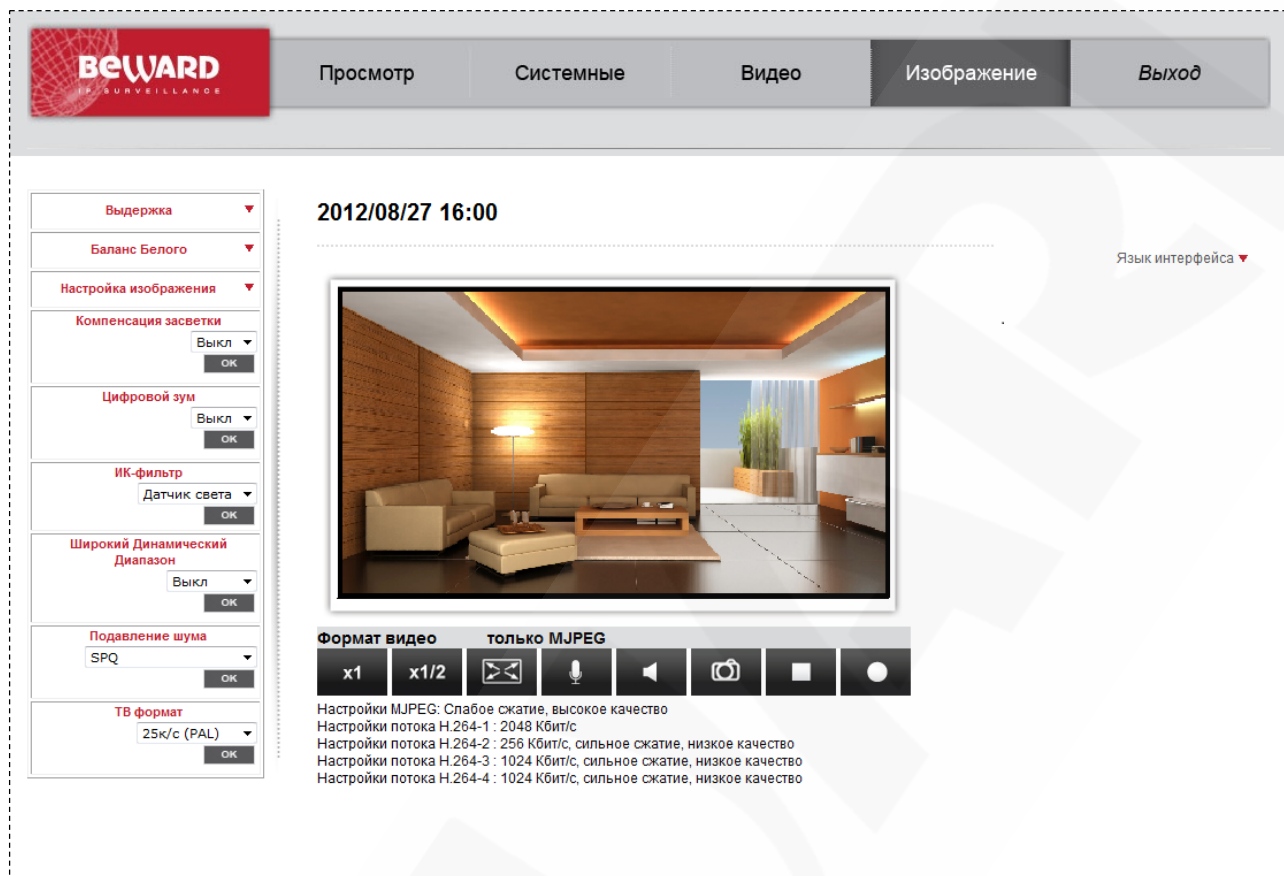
BEWARD
IP SURVEILLANCE

Просмотр
Системные
Видео
Изображение
Выход

Выдержка
Баланс Белого
Настройка изображения
Компенсация засветки
Выкл
OK
Цифровой зум
Выкл
OK
ИК-фильтр
Датчик света
OK
Широкий Динамический Диапазон
Выкл
OK
Подавление шума
SPQ
OK
ТВ формат
25к/с (PAL)
OK

2012/08/27 16:00

Язык интерфейса

Формат видео только MJPEG
x1
x1/2

Настройки MJPEG: Слабое сжатие, высокое качество
Настройки потока H.264-1 : 2048 Кбит/с
Настройки потока H.264-2 : 256 Кбит/с, сильное сжатие, низкое качество
Настройки потока H.264-3 : 1024 Кбит/с, сильное сжатие, низкое качество
Настройки потока H.264-4 : 1024 Кбит/с, сильное сжатие, низкое качество